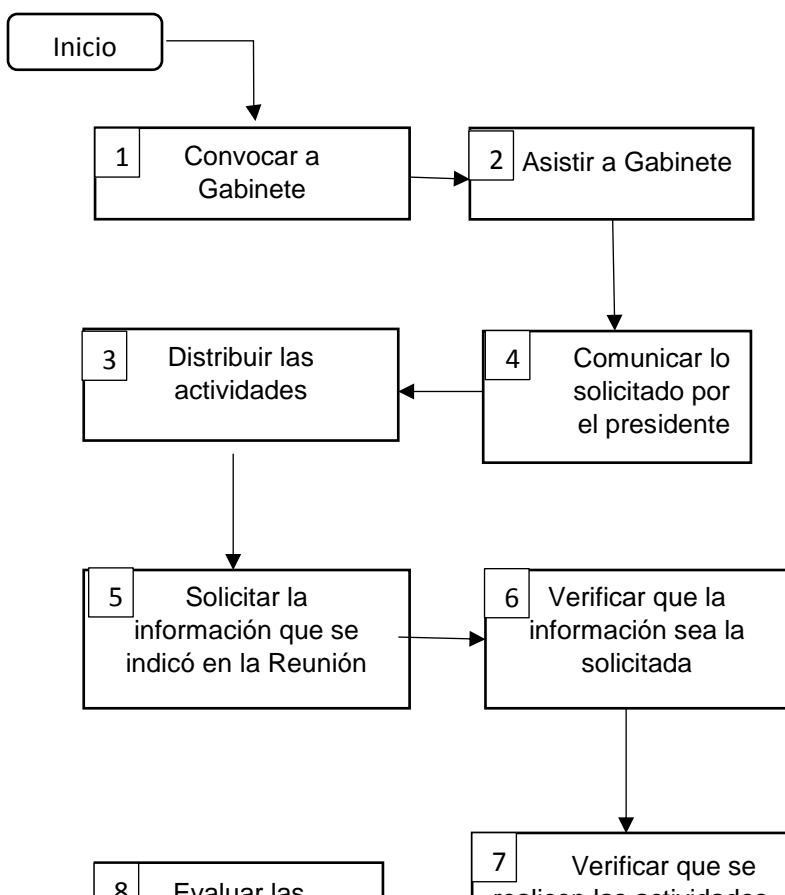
Inicio

1 Convocar a Gabinete

2 Asistir a Gabinete

3 Distribuir las actividades

4 Comunicar lo solicitado por el presidente

5 Solicitar la información que se indicó en la Reunión

6 Verificar que la información sea la solicitada

8 Evaluar las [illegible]

7 Verificar que se realicen las actividades